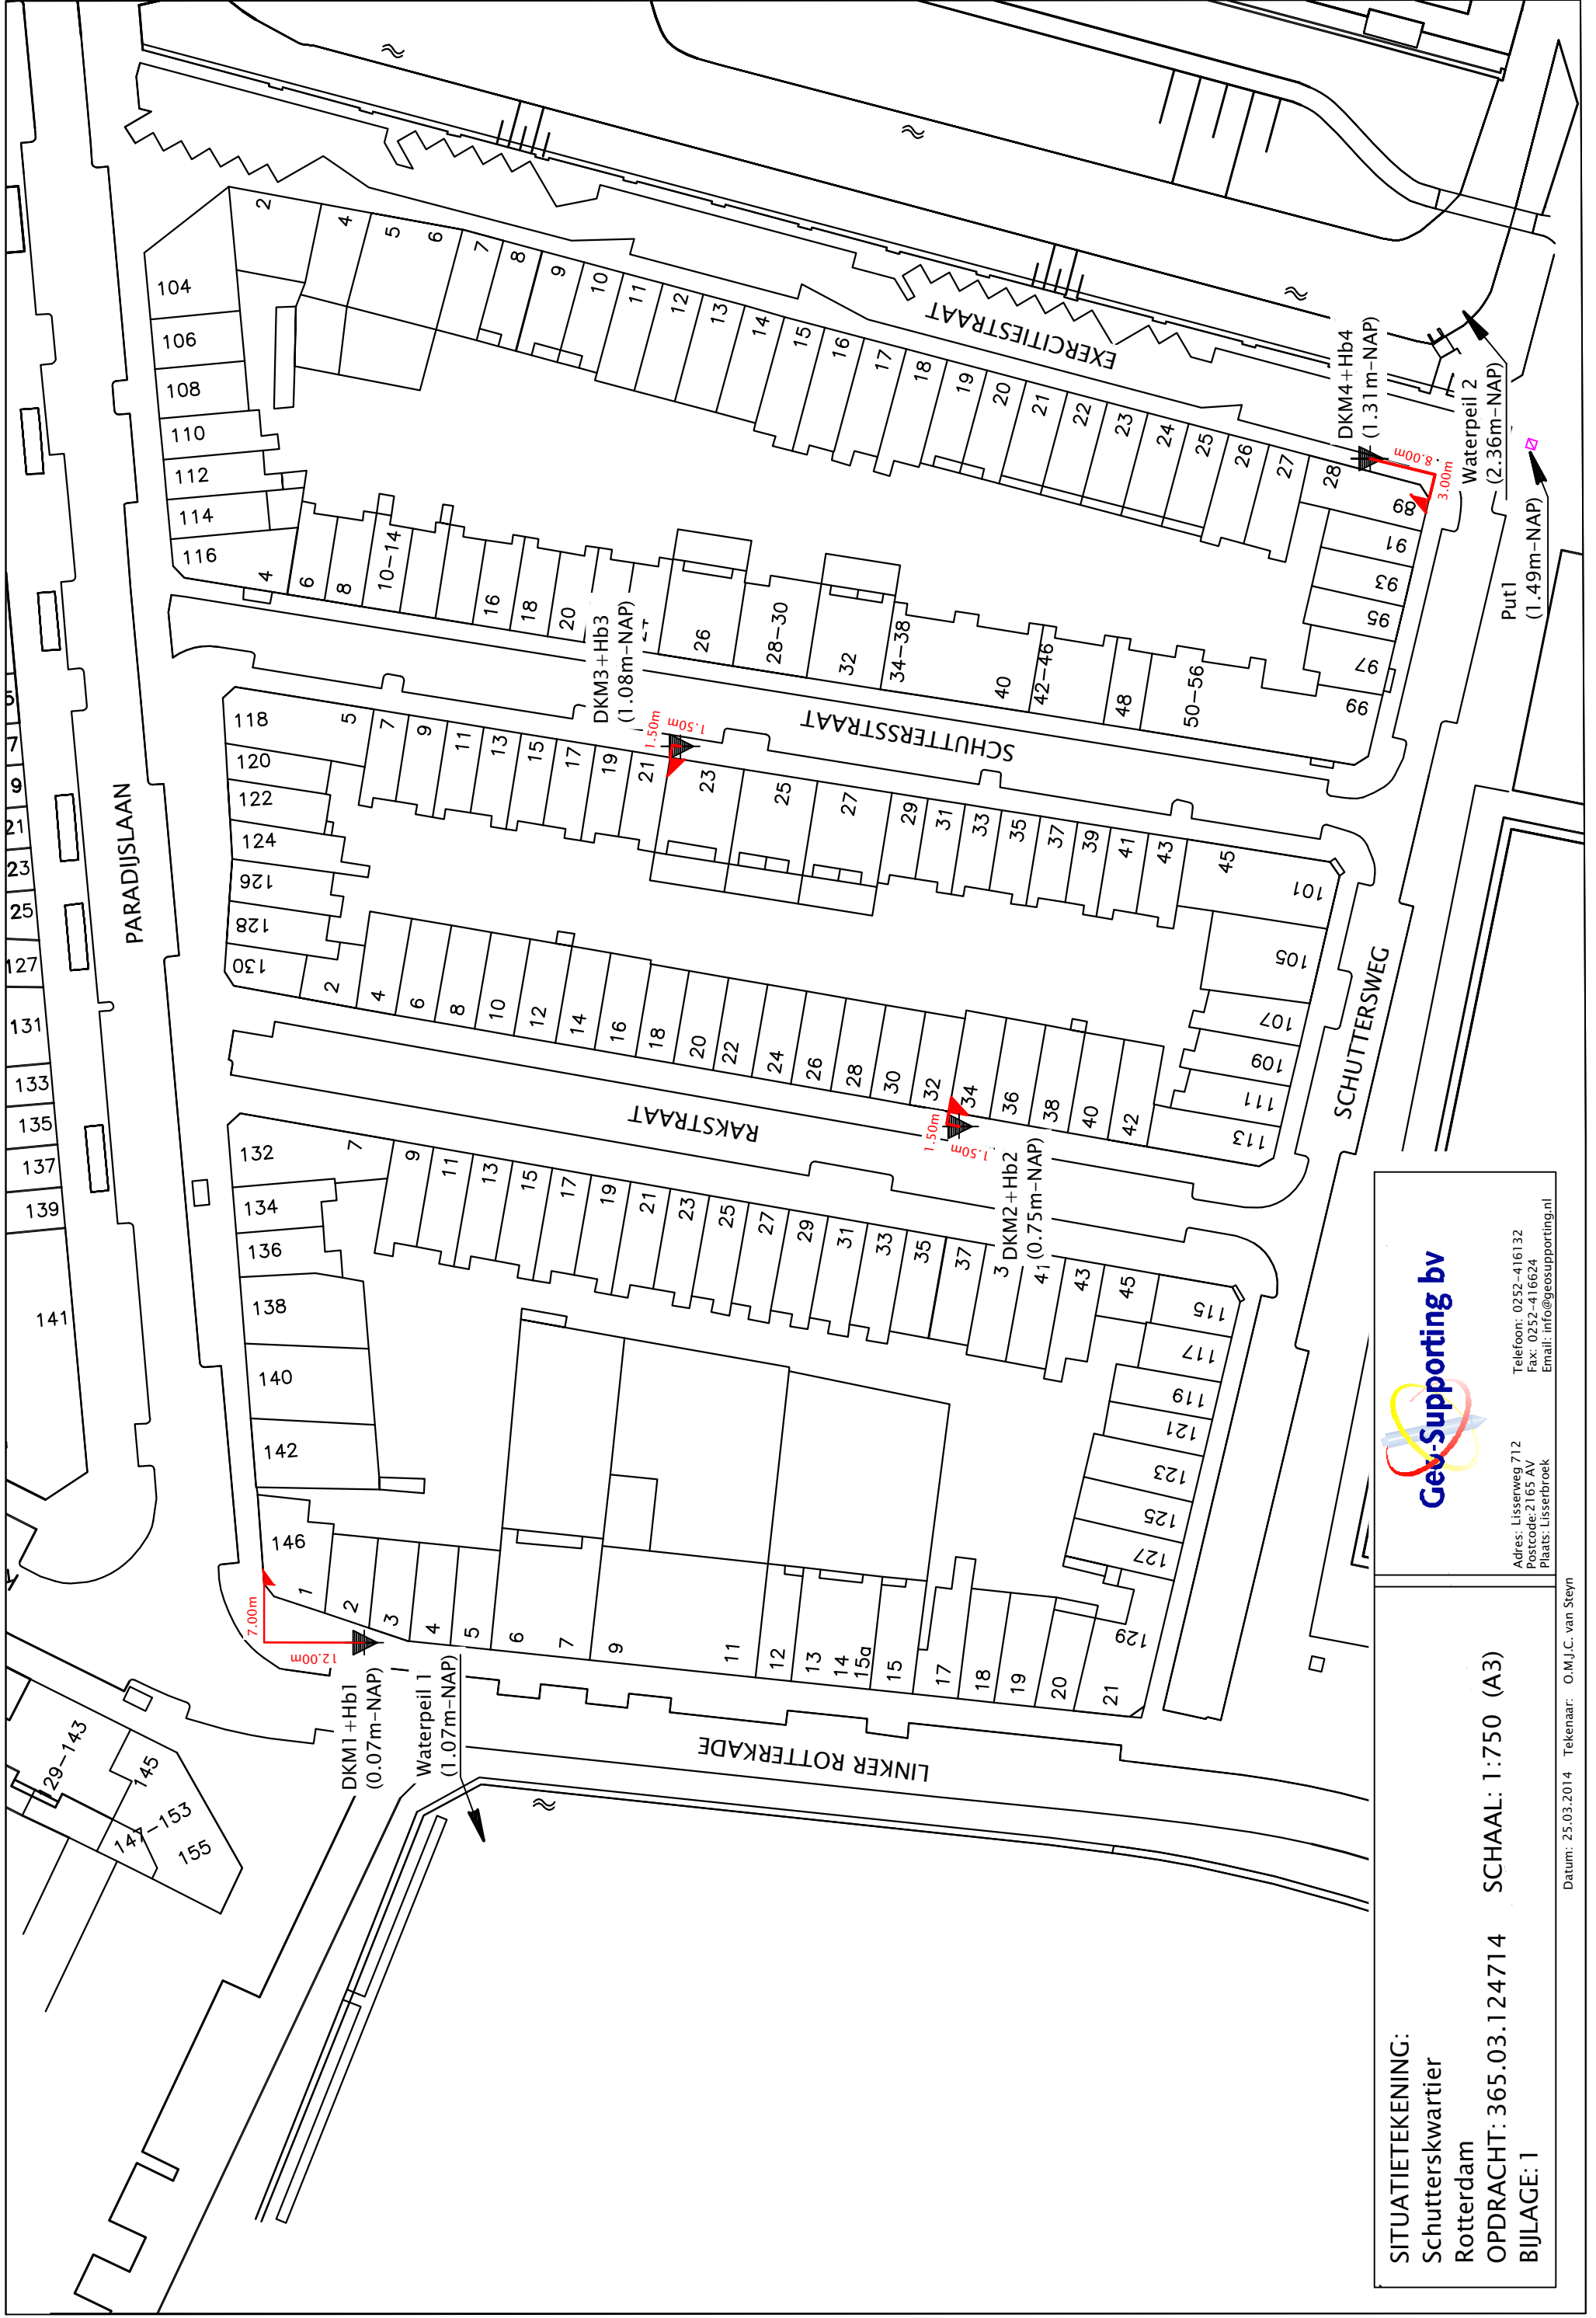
EXERCITIESTRAAT

DKM4+Hb4
(1.31m-NAP)

Waterpeil 2
(2.36m-NAP)

8.00m
3.00m

Put1
(1.49m-NAP)

2 4 5 6 7 8 9 10 11 12 13 14 15 16 17 18 19 20 21 22 23 24 25 26 27 28

89 91 93 95 97 99

104 106 108 110 112 114 116

4 6 8 10-14 16 18 20 26 28-30 32 34-38 40 42-46 48 50-56

DKM3+Hb3
(1.08m-NAP)

1.50m
1.50m

SCHUTTERSSTRAAT

118 120 122 124 126 128 130

5 7 9 11 13 15 17 19 21 23 25 27 29 31 33 35 37 39 41 43 45

101 105 107 109 111 113

PARADIJSLAAN

5 7 9 21 23 25 127 131 133 135 137 139 141

2 4 6 8 10 12 14 16 18 20 22 24 26 28 30 32 34 36 38 40 42

RAKSTRAAT

1.50m
1.50m

DKM2+Hb2
(0.75m-NAP)

SCHUTTERSWEG

132 134 136 138 140 142 146

7 9 11 13 15 17 19 21 23 25 27 29 31 33 35 37 3 41 43 45

115 117 119 121 123 125 127 129

1 2 3 4 5 6 7 9 11 12 13 14 15a 15 17 18 19 20 21

7.00m
12.00m

DKM1+Hb1
(0.07m-NAP)

Waterpeil 1
(1.07m-NAP)

LINKER ROTTERKADE

129-143 145 147-153 155

Geo-Supporting bv

Adres: Lisserweg 712
Postcode: 2165 AV
Plaats: Lisserbroek

Telefoon: 0252-416132
Fax: 0252-416624
Email: info@geosupporting.nl

SITUATIETEKENING:
Schutterskwartier
Rotterdam
OPDRACHT: 365.03.124714
BIJLAGE: 1

SCHAAL: 1:750 (A3)

Datum: 25.03.2014 Tekenaar: O.M.J.C. van Steyn